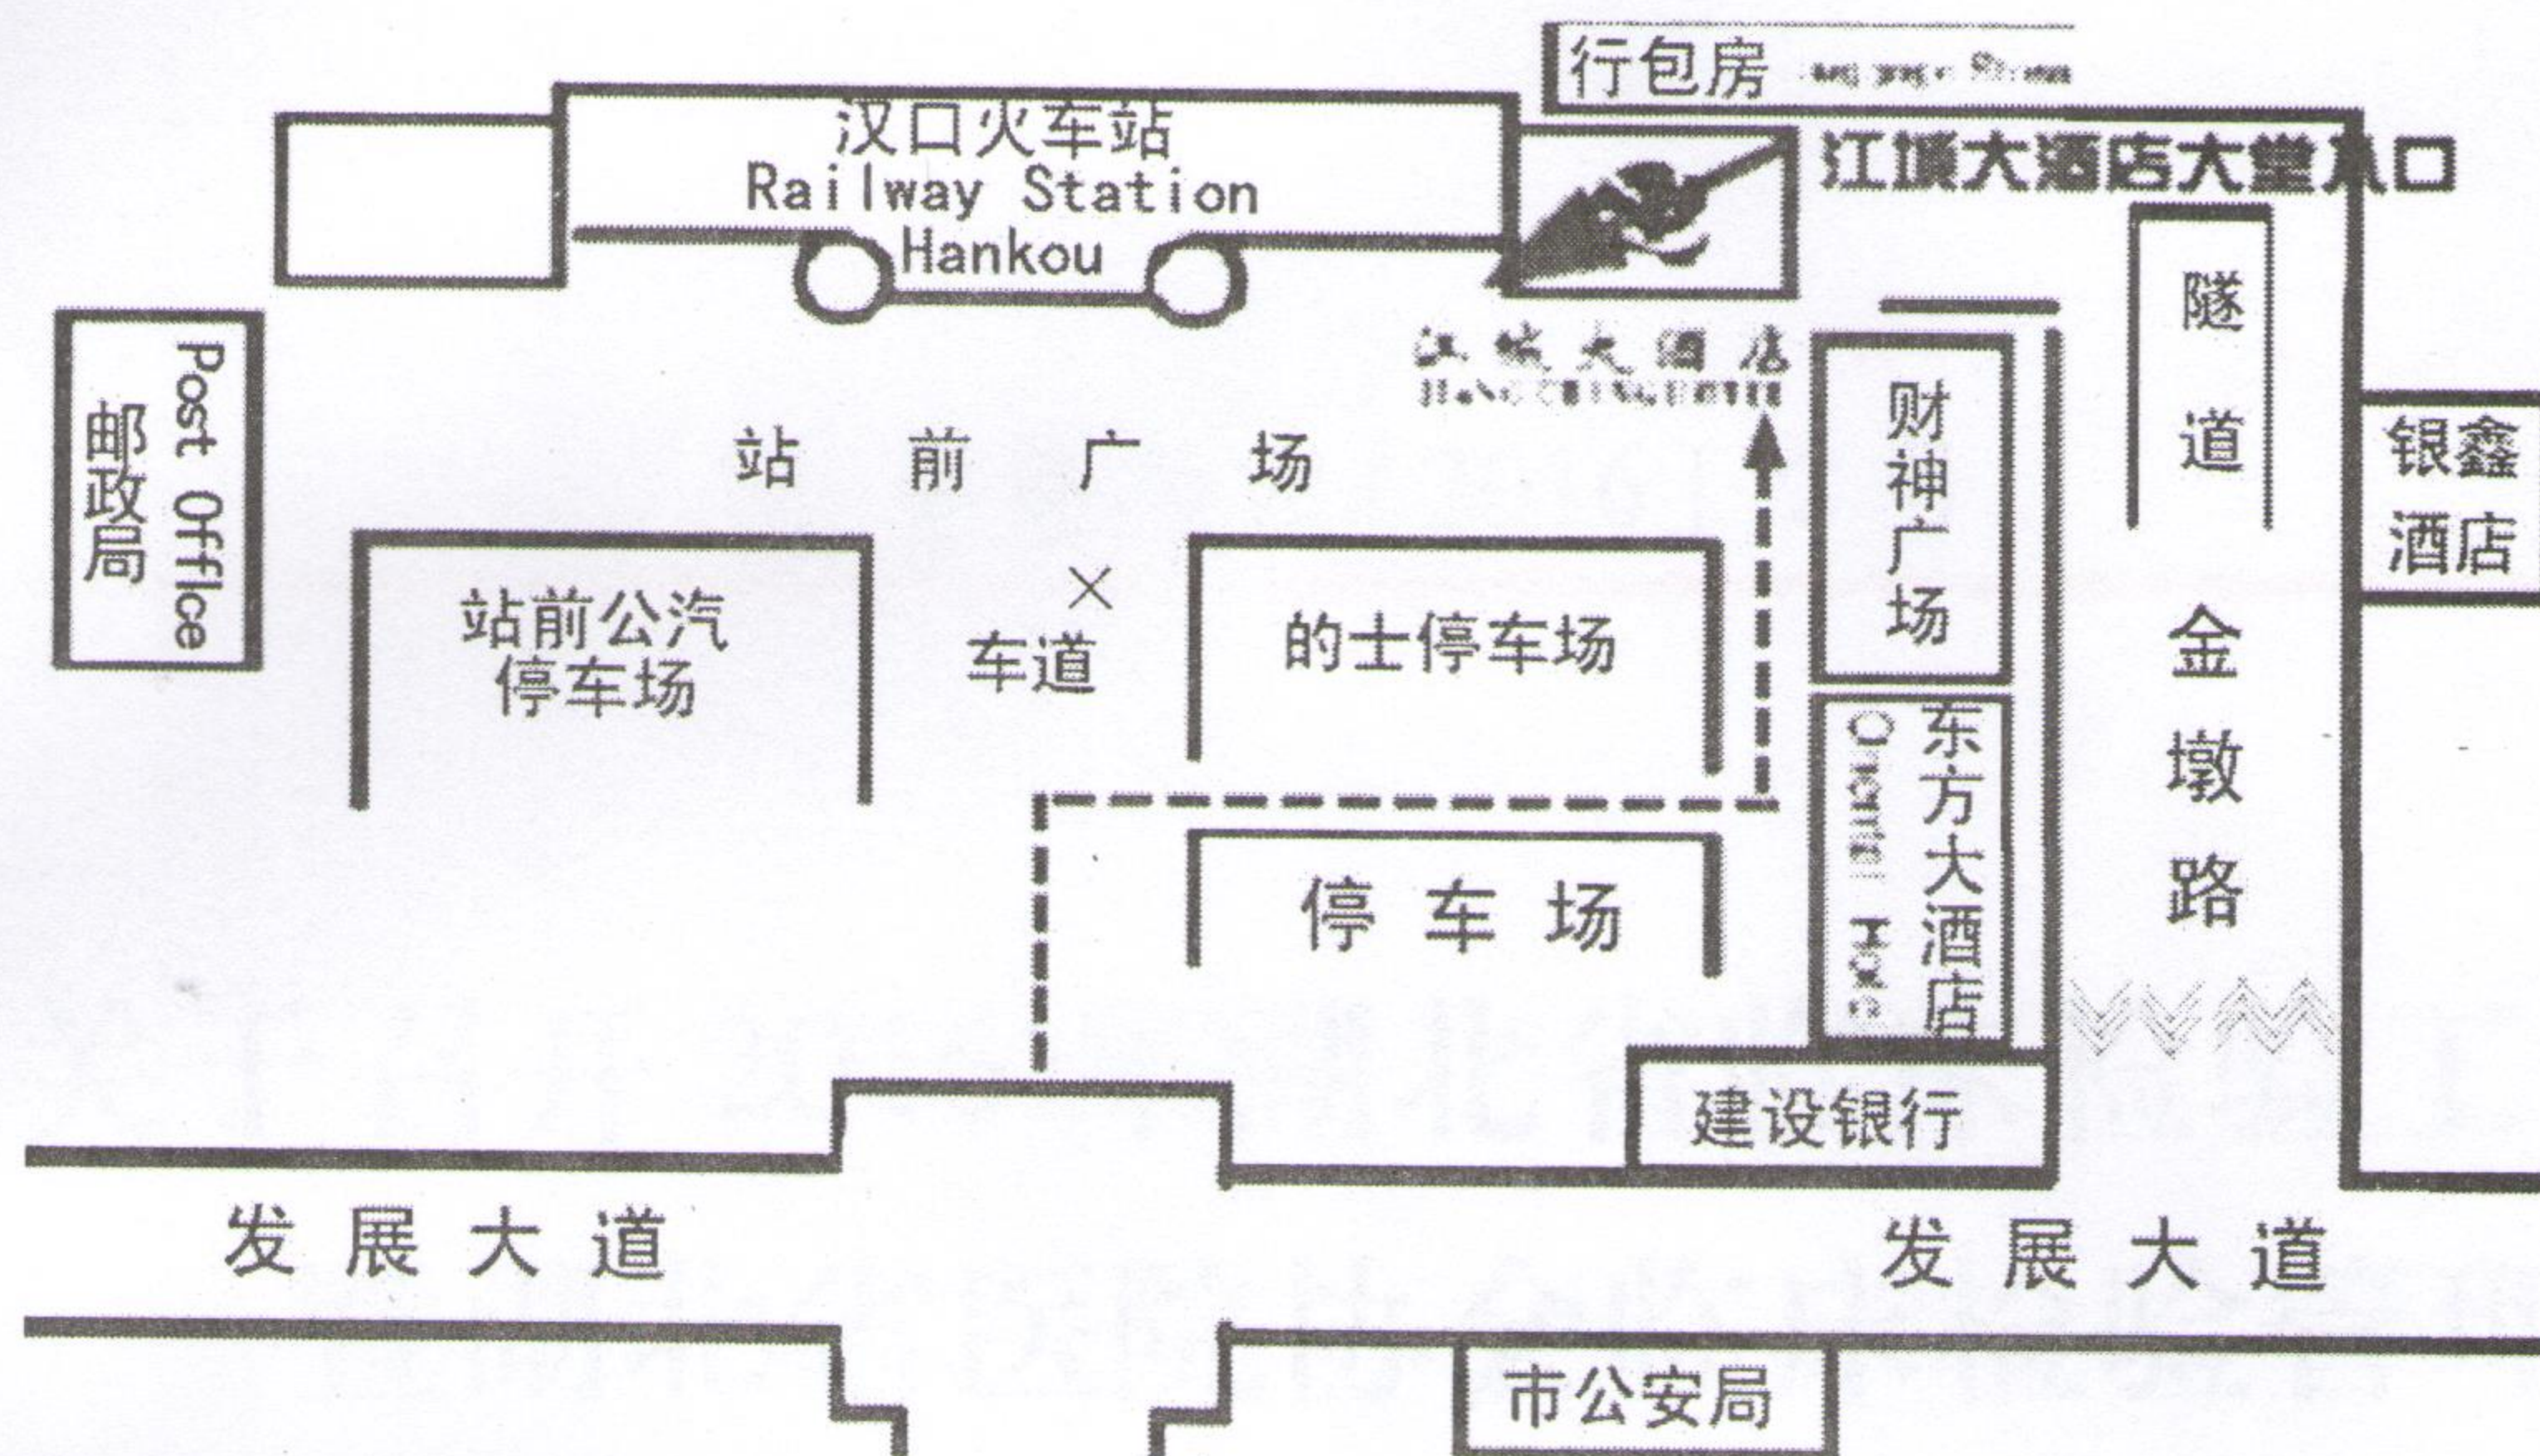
行包房 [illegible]

汉口火车站
Railway Station
Hankou

江城大酒店大堂入口

江城大酒店
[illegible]

Post Office
邮政局

站前广场

隧道

银鑫酒店

财神广场

站前公汽停车场

×
车道

的士停车场

金墩路

东方大酒店
Oriental Hotel

停车场

建设银行

发展大道

发展大道

市公安局